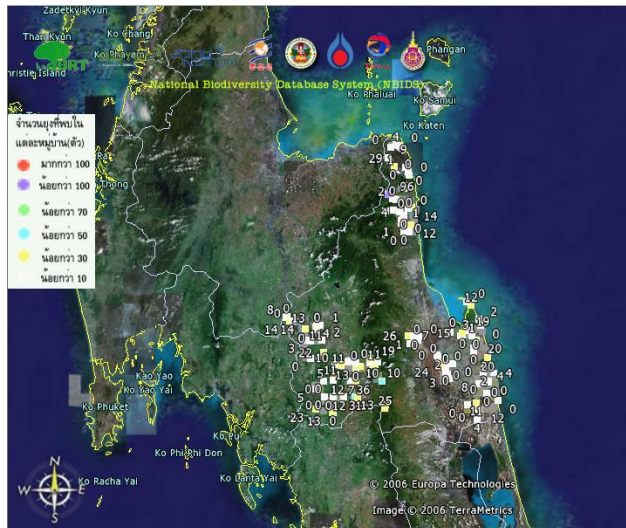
Zadetkyi Kyun
Thar Kyun
Ko Chang
Ko Phayam
Christie Island
BRT
Phangan
National Biodiversity Database System (NBIDS)
Ko Phaluai
Ko Samui
Ko Katen

จำนวนยุงที่พบใน แต่ละหมู่บ้าน(ตัว)
มากกว่า 100
น้อยกว่า 100
น้อยกว่า 70
น้อยกว่า 50
น้อยกว่า 30
น้อยกว่า 10

Trang
Kao Yao
Ko Yao Yai
Ko Phuket
Ko Pu
Ko Phi Phi Don
Ko Racha Yai
Ko Lanta Yai
N
W
E
S
© 2006 Europa Technologies
Image © 2006 TerraMetrics

4 0 29 1 9 0 2 0 96 0 0 4 1 14 1 0 0 12
12 0
8 0 13 0 1 14 14 1 4 2 26 1 15 0 3 1 19 2 3 22 10 11 0 0 11 19 0 20 0 10 11 0 5 11 13 0 10 24 3 0 20 4 0 0 12 7 36 8 0 5 0 0 12 31 13 25 0 1 23 13 0 12